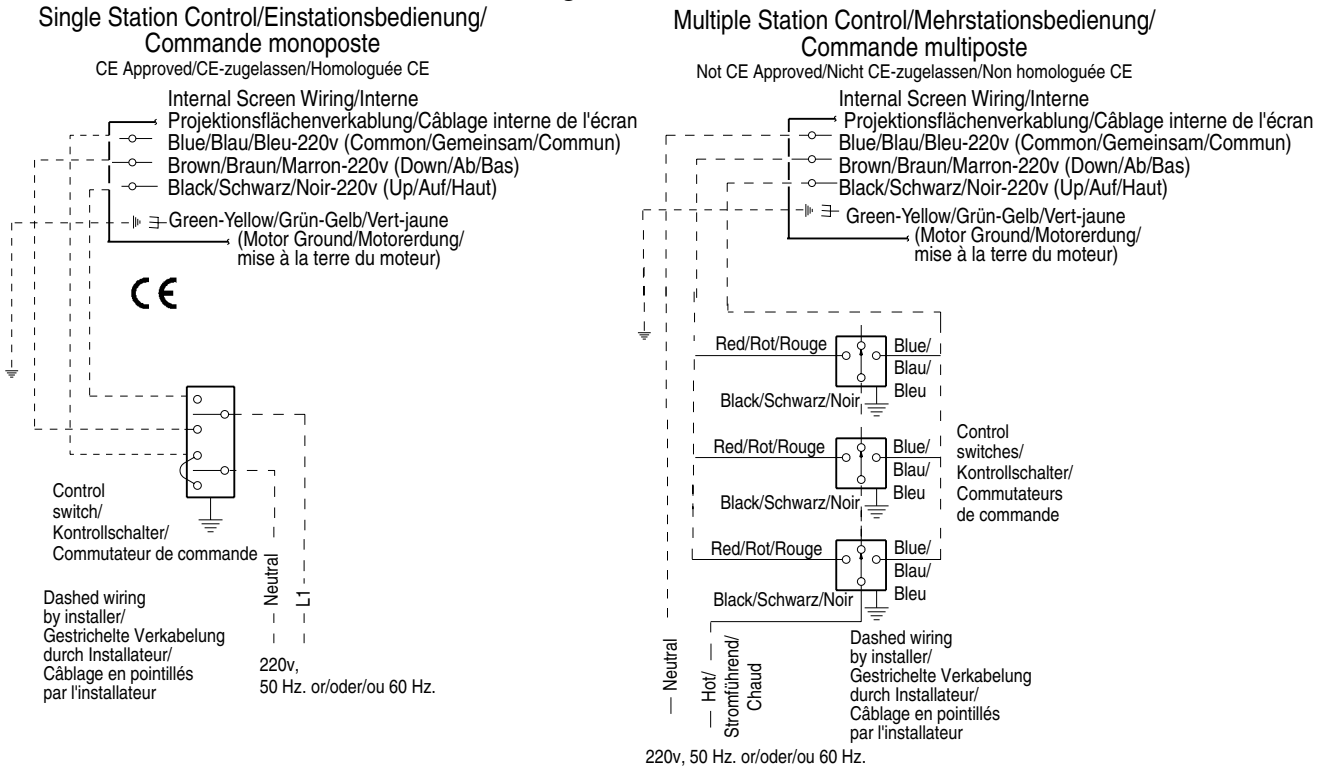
Single Station Control/Einstationsbedienung/ Commande monoposte
CE Approved/CE-zugelassen/Homologuée CE

Internal Screen Wiring/Interne Projektionsflächenverkablung/Câblage interne de l'écran
Blue/Blau/Bleu-220v (Common/Gemeinsam/Commun)
Brown/Braun/Marron-220v (Down/Ab/Bas)
Black/Schwarz/Noir-220v (Up/Auf/Haut)
Green-Yellow/Grün-Gelb/Vert-jaune (Motor Ground/Motorerdung/ mise à la terre du moteur)

CE

Control switch/ Kontrollschalter/ Commutateur de commande

Neutral
L1

Dashed wiring by installer/ Gestrichelte Verkabelung durch Installateur/ Câblage en pointillés par l'installateur

220v, 50 Hz. or/oder/ou 60 Hz.

Multiple Station Control/Mehrstationsbedienung/ Commande multiposte
Not CE Approved/Nicht CE-zugelassen/Non homologuée CE

Internal Screen Wiring/Interne Projektionsflächenverkablung/Câblage interne de l'écran
Blue/Blau/Bleu-220v (Common/Gemeinsam/Commun)
Brown/Braun/Marron-220v (Down/Ab/Bas)
Black/Schwarz/Noir-220v (Up/Auf/Haut)
Green-Yellow/Grün-Gelb/Vert-jaune (Motor Ground/Motorerdung/ mise à la terre du moteur)

Red/Rot/Rouge
Blue/ Blau/ Bleu
Black/Schwarz/Noir

Red/Rot/Rouge
Blue/ Blau/ Bleu
Black/Schwarz/Noir

Control switches/ Kontrollschalter/ Commutateurs de commande

Red/Rot/Rouge
Blue/ Blau/ Bleu
Black/Schwarz/Noir

Neutral
Hot/ Stromführend/ Chaud

Dashed wiring by installer/ Gestrichelte Verkabelung durch Installateur/ Câblage en pointillés par l'installateur

220v, 50 Hz. or/oder/ou 60 Hz.